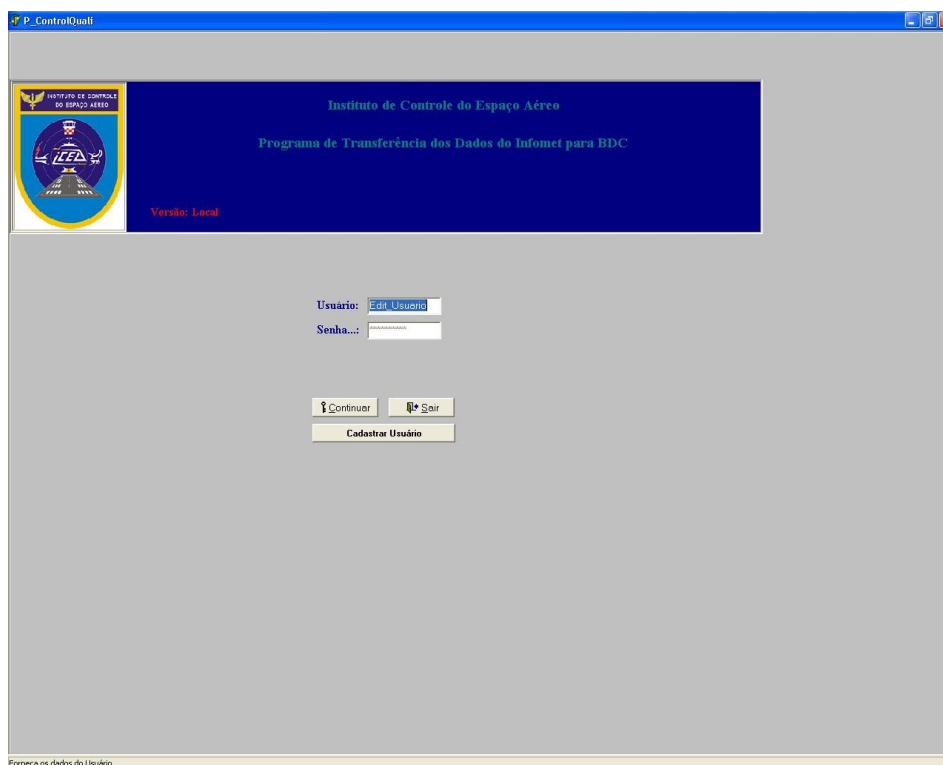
P_ControlQuali

INSTITUTO DE CONTROLE DO ESPAÇO AÉREO

ICEA

Instituto de Controle do Espaço Aéreo

Programa de Transferência dos Dados do Infomet para BDC

Versão: Local

Usuário: Edit_Usuario

Senha...: **********

Continuar

Sair

Cadastrar Usuário

Forneça os dados do Usuário